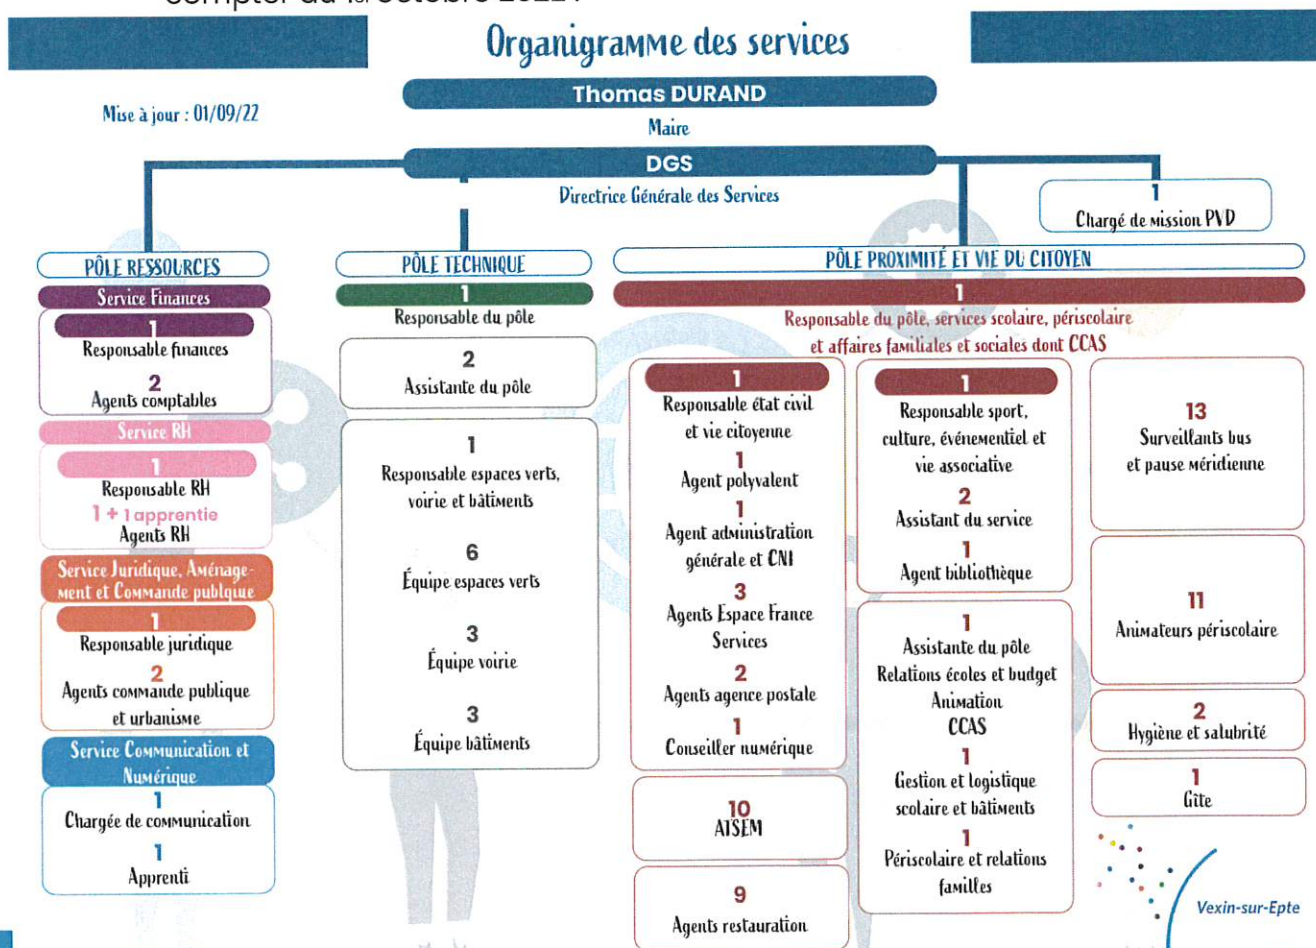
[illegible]

Organigramme des services

Thomas DURAND
Maire

Mise à jour : 01/09/22

DGS
Directrice Générale des Services

1
Chargé de mission PVD

PÔLE RESSOURCES

Service Finances
1
Responsable finances
2
Agents comptables

Service RH
1
Responsable RH
1 + 1 apprentie
Agents RH

Service Juridique, Aménagement et Commande publique
1
Responsable juridique
2
Agents commande publique et urbanisme

Service Communication et Numérique
1
Chargée de communication
1
Apprenti

PÔLE TECHNIQUE

1
Responsable du pôle

2
Assistante du pôle

1
Responsable espaces verts, voirie et bâtiments
6
Équipe espaces verts
3
Équipe voirie
3
Équipe bâtiments

PÔLE PROXIMITÉ ET VIE DU CITOYEN

1
Responsable du pôle, services scolaire, périscolaire et affaires familiales et sociales dont CCAS

1
Responsable état civil et vie citoyenne
1
Agent polyvalent
1
Agent administration générale et CNI
3
Agents Espace France Services
2
Agents agence postale
1
Conseiller numérique

10
ATSEM

9
Agents restauration

1
Responsable sport, culture, événementiel et vie associative
2
Assistant du service
1
Agent bibliothèque

1
Assistante du pôle
Relations écoles et budget
Animation
CCAS
1
Gestion et logistique scolaire et bâtiments
1
Périscolaire et relations familles

13
Surveillants bus et pause méridienne

11
Animateurs périscolaire

2
Hygiène et salubrité

1
Gîte

Vexin-sur-Epte